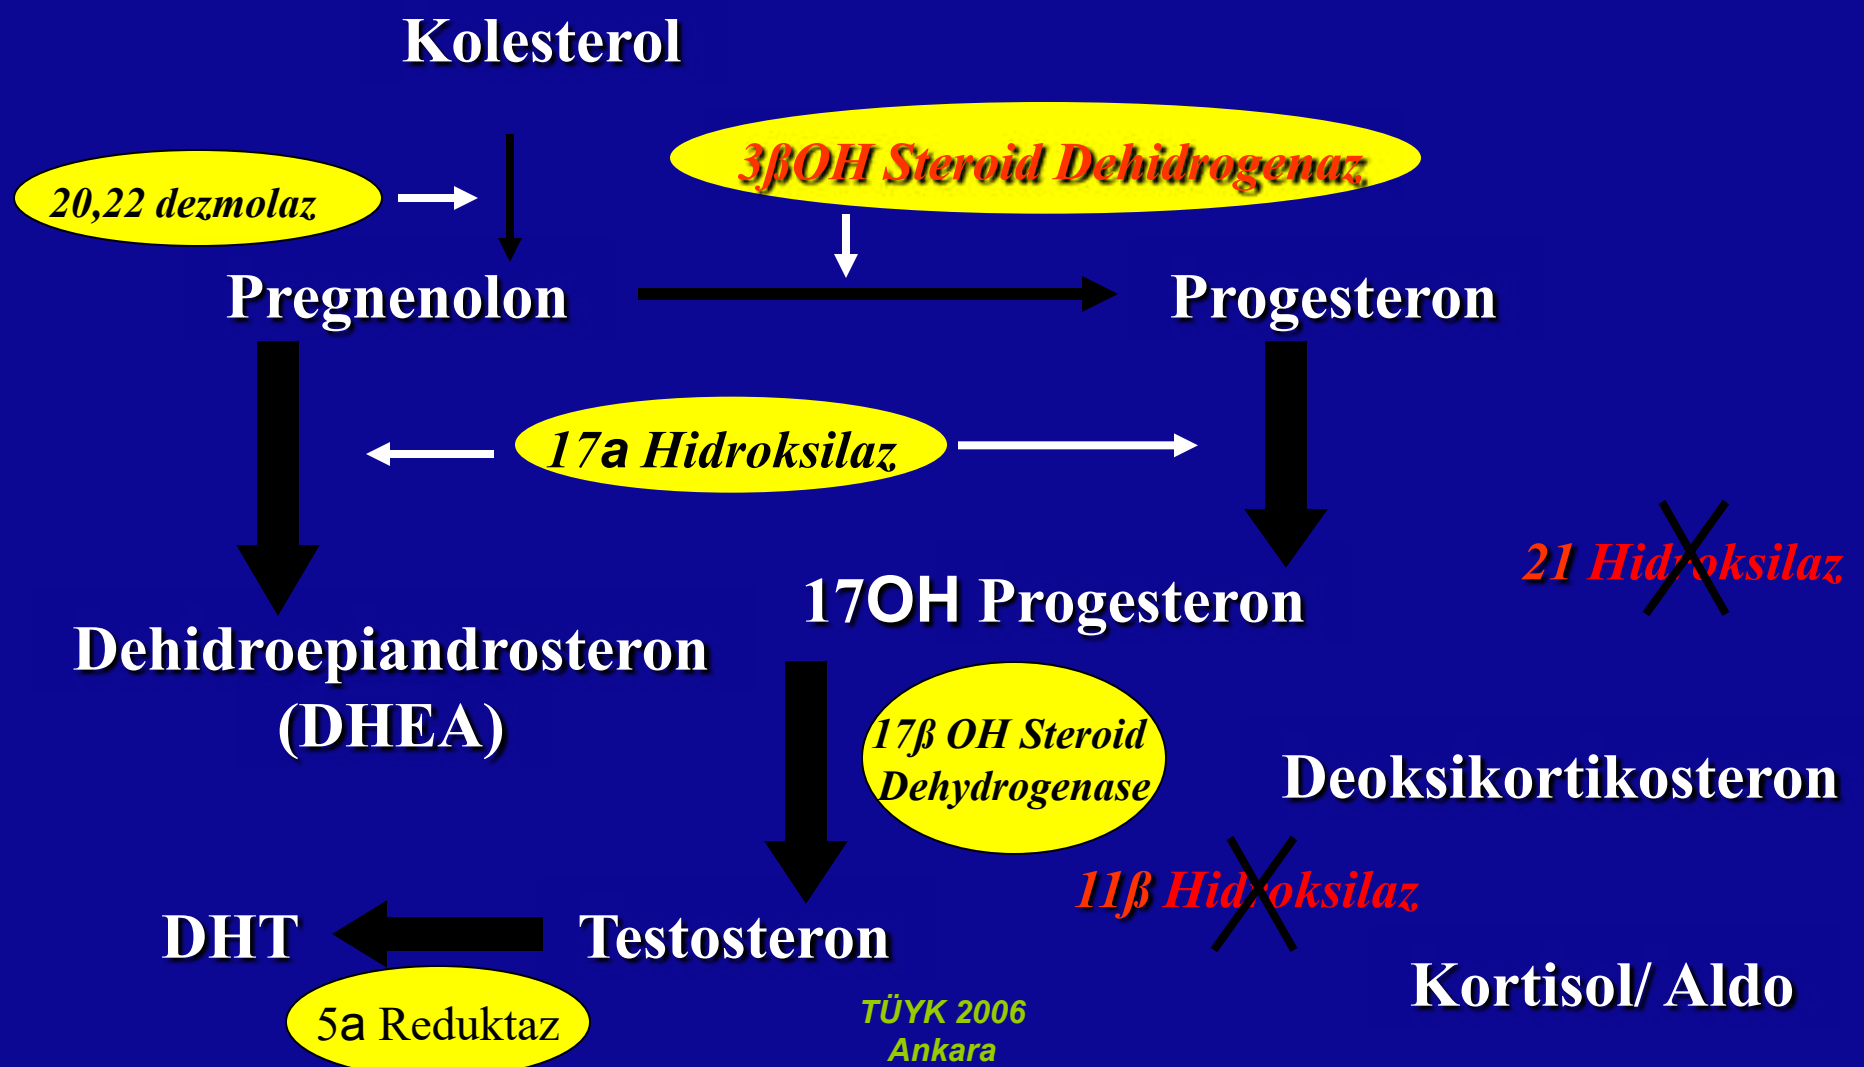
Kolesterol

20,22 dezmolaz

3βOH Steroid Dehidrogenaz

Pregnenolon

Progesteron

17a Hidroksilaz

21 Hidroksilaz

17OH Progesteron

Dehidroepiandrosteron (DHEA)

17β OH Steroid Dehydrogenase

Deoksikortikosteron

11β Hidroksilaz

DHT

Testosteron

5a Reduktaz

TÜYK 2006 Ankara

Kortisol/ Aldo